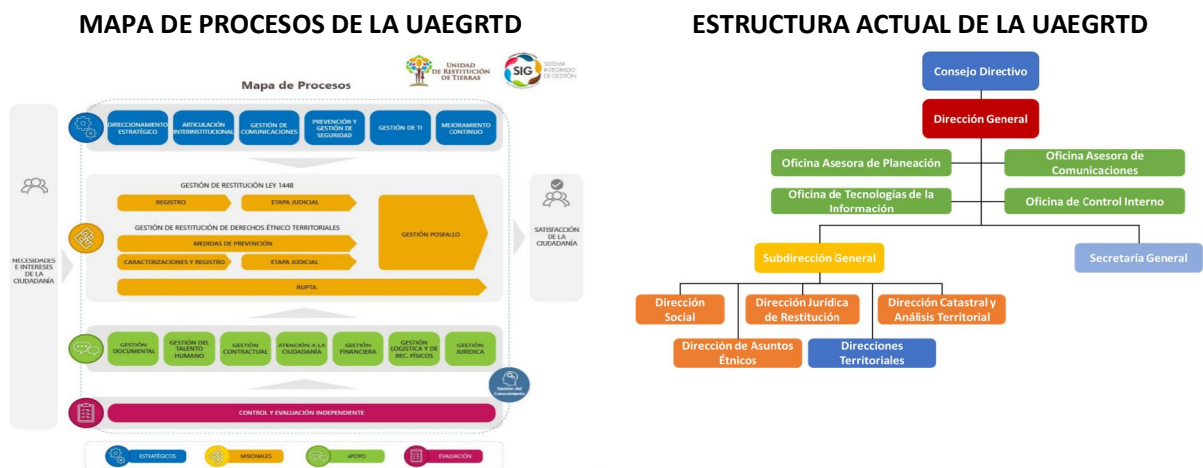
MAPA DE PROCESOS DE LA UAEGRTD

Mapa de Procesos

UNIDAD DE RESTITUCIÓN DE TIERRAS

SIG SISTEMA INTEGRADO DE GESTIÓN

DIRECCIONAMIENTO ESTRATÉGICO
ARTICULACIÓN INTERINSTITUCIONAL
GESTIÓN DE COMUNICACIONES
PREVENCIÓN Y GESTIÓN DE SEGURIDAD
GESTIÓN DE TI
MEJORAMIENTO CONTINUO

NECESIDADES E INTERESES DE LA CIUDADANÍA

GESTIÓN DE RESTITUCIÓN LEY 1448
REGISTRO
ETAPA JUDICIAL
GESTIÓN DE RESTITUCIÓN DE DERECHOS ÉTNICO TERRITORIALES
MEDIDAS DE PREVENCIÓN
CARACTERIZACIONES Y REGISTRO
ETAPA JUDICIAL
GESTIÓN POSFALLO
RUPTA

SATISFACCIÓN DE LA CIUDADANÍA

GESTIÓN DOCUMENTAL
GESTIÓN DEL TALENTO HUMANO
GESTIÓN CONTRACTUAL
ATENCIÓN A LA CIUDADANÍA
GESTIÓN FINANCIERA
GESTIÓN LOGÍSTICA Y DE REC. FÍSICOS
GESTIÓN JURÍDICA

Gestión del Conocimiento

CONTROL Y EVALUACIÓN INDEPENDIENTE

ESTRATÉGICOS
MISIONALES
APOYO
EVALUACIÓN

ESTRUCTURA ACTUAL DE LA UAEGRTD

Consejo Directivo
Dirección General
Oficina Asesora de Planeación
Oficina Asesora de Comunicaciones
Oficina de Tecnologías de la Información
Oficina de Control Interno
Subdirección General
Secretaría General
Dirección Social
Dirección Jurídica de Restitución
Dirección Catastral y Análisis Territorial
Dirección de Asuntos Étnicos
Direcciones Territoriales